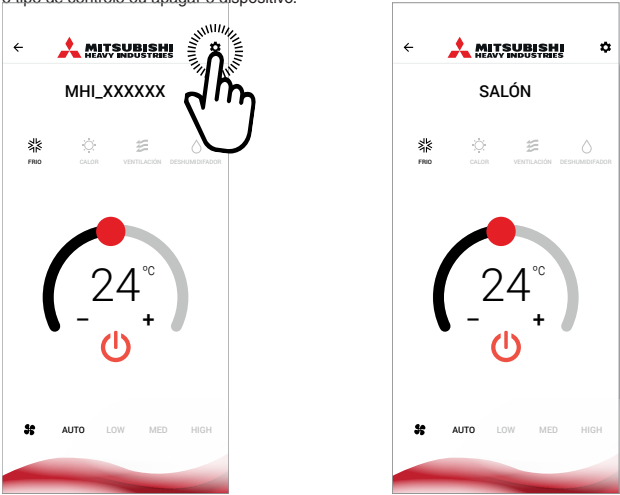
o tipo de controlo ou apagar o dispositivo.

MITSUBISHI HEAVY INDUSTRIES

MHI_XXXXXX

FRIO CALOR VENTILACIÓN DESHUMIDIFADOR

24 ºC

– +

AUTO LOW MED HIGH

MITSUBISHI HEAVY INDUSTRIES

SALÓN

FRIO CALOR VENTILACIÓN DESHUMIDIFADOR

24 ºC

– +

AUTO LOW MED HIGH